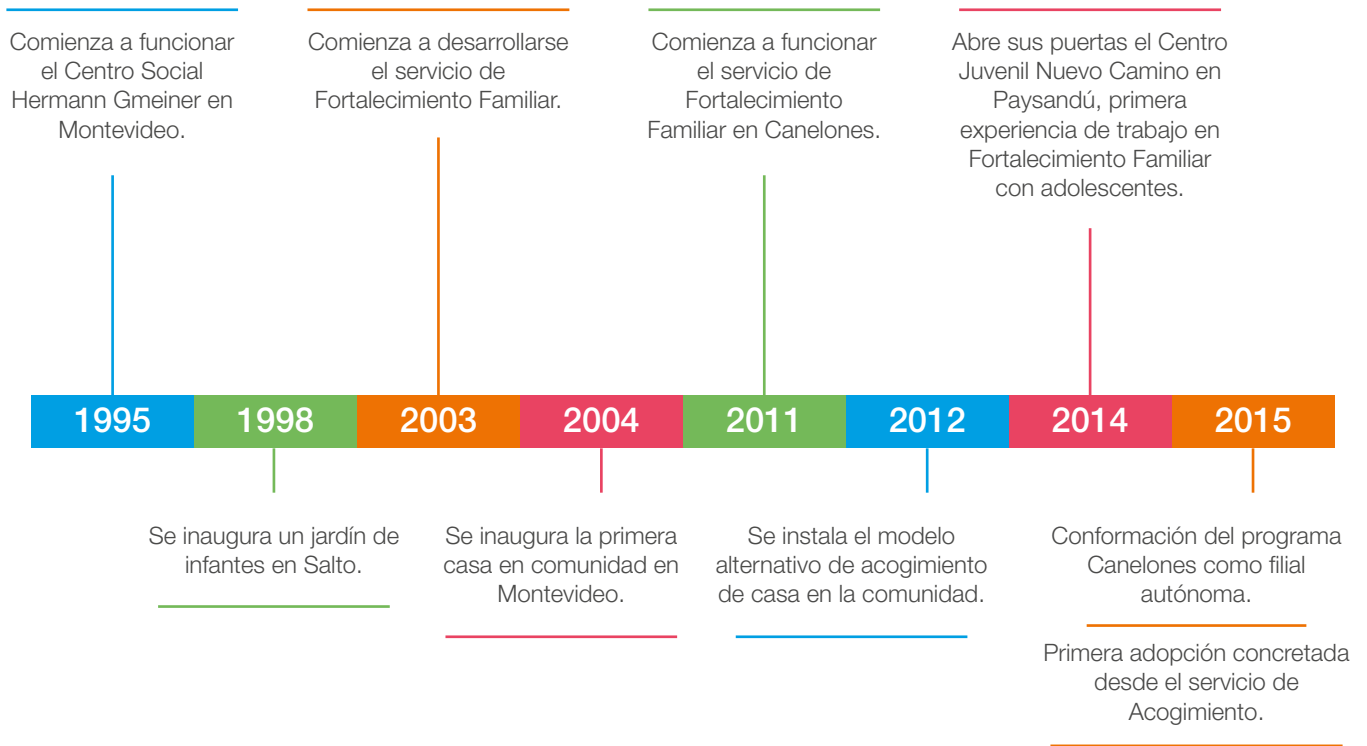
Comienza a funcionar el Centro Social Hermann Gmeiner en Montevideo.

Comienza a desarrollarse el servicio de Fortalecimiento Familiar.

Comienza a funcionar el servicio de Fortalecimiento Familiar en Canelones.

Abre sus puertas el Centro Juvenil Nuevo Camino en Paysandú, primera experiencia de trabajo en Fortalecimiento Familiar con adolescentes.

| 1995 | 1998 | 2003 | 2004 | 2011 | 2012 | 2014 | 2015 |
|---|---|---|---|---|---|---|---|

Se inaugura un jardín de infantes en Salto.

Se inaugura la primera casa en comunidad en Montevideo.

Se instala el modelo alternativo de acogimiento de casa en la comunidad.

Conformación del programa Canelones como filial autónoma.

Primera adopción concretada desde el servicio de Acogimiento.